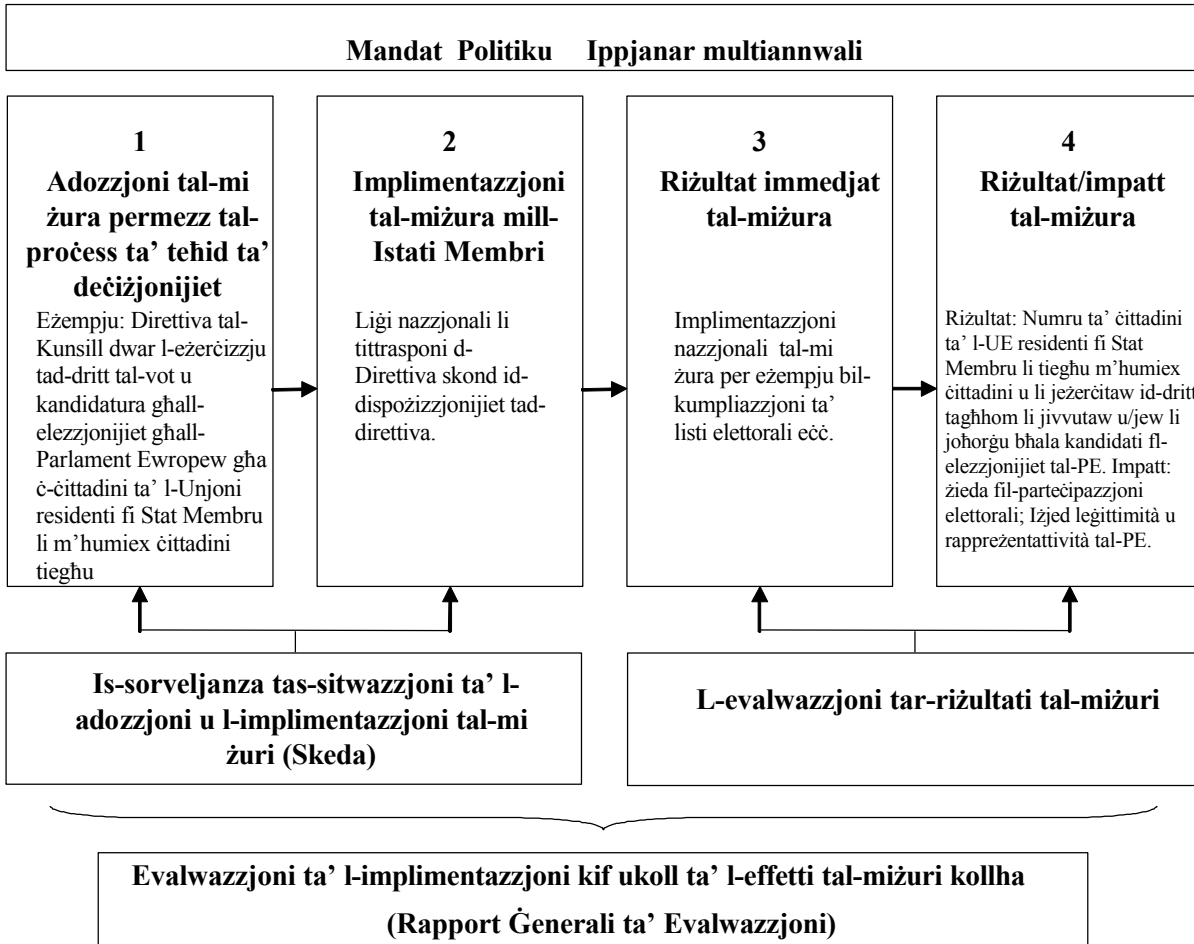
Mandat Politiku Ippjanar multiannwali

1
Adozzjoni tal-mi żura permezz tal-proċess ta' teħid ta' deċiżjonijiet
Eżempju: Direttiva tal-Kunsill dwar l-eżerċizzju tad-dritt tal-vot u kandidatura għall-elezzjonijiet għall-Parlament Ewropew għa ċ-ċittadini ta' l-Unjoni residenti fi Stat Membru li m'humiex ċittadini tiegħu

2
Implimentazzjoni tal-miżura mill-Istati Membri
Liġi nazzjonali li tittrasponi d-Direttiva skond id-dispożizzjonijiet tad-direttiva.

3
Riżultat immedjat tal-miżura
Implimentazzjoni nazzjonali tal-mi żura per eżempju bil-kumpliazzjoni ta' listi elettorali eċċ.

4
Riżultat/impatt tal-miżura
Riżultat: Numru ta' ċittadini ta' l-UE residenti fi Stat Membru li tiegħu m'humiex ċittadini u li jeżerċitaw id-dritt tagħhom li jivvutaw u/jew li joħorġu bħala kandidati fl-elezzjonijiet tal-PE. Impatt: żieda fil-parteċipazzjoni elettorali; Iżjed leġittimità u rappreżentattività tal-PE.

Is-sorveljanza tas-sitwazzjoni ta' l-adozzjoni u l-implimentazzjoni tal-mi żuri (Skeda)

L-evalwazzjoni tar-riżultati tal-miżuri

Evalwazzjoni ta' l-implimentazzjoni kif ukoll ta' l-effetti tal-miżuri kollha
(Rapport Ġenerali ta' Evalwazzjoni)